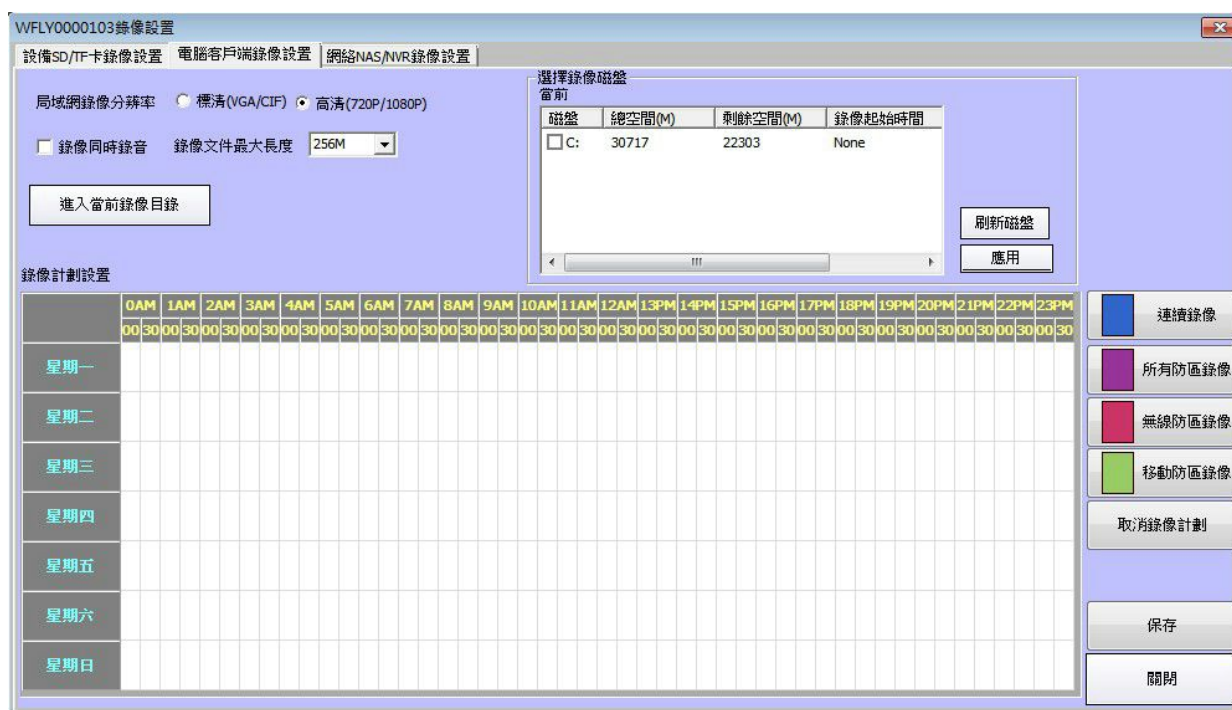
WFLY0000103錄像設置

設備SD/TF卡錄像設置 | 電腦客戶端錄像設置 | 網絡NAS/NVR錄像設置

局域網錄像分辨率 ○ 標清(VGA/CIF) ● 高清(720P/1080P)

☐ 錄像同時錄音 錄像文件最大長度 256M

進入當前錄像目錄

選擇錄像磁盤
當前

| 磁盤 | 總空間(M) | 剩餘空間(M) | 錄像起始時間 |
|---|---|---|---|
| ☐ C: | 30717 | 22303 | None |

刷新磁盤

應用

錄像計劃設置

| | 0AM | 1AM | 2AM | 3AM | 4AM | 5AM | 6AM | 7AM | 8AM | 9AM | 10AM | 11AM | 12AM | 13PM | 14PM | 15PM | 16PM | 17PM | 18PM | 19PM | 20PM | 21PM | 22PM | 23PM |
|---|---|---|---|---|---|---|---|---|---|---|---|---|---|---|---|---|---|---|---|---|---|---|---|---|
| | 00 30 | 00 30 | 00 30 | 00 30 | 00 30 | 00 30 | 00 30 | 00 30 | 00 30 | 00 30 | 00 30 | 00 30 | 00 30 | 00 30 | 00 30 | 00 30 | 00 30 | 00 30 | 00 30 | 00 30 | 00 30 | 00 30 | 00 30 | 00 30 |
| 星期一 | | | | | | | | | | | | | | | | | | | | | | | | |
| 星期二 | | | | | | | | | | | | | | | | | | | | | | | | |
| 星期三 | | | | | | | | | | | | | | | | | | | | | | | | |
| 星期四 | | | | | | | | | | | | | | | | | | | | | | | | |
| 星期五 | | | | | | | | | | | | | | | | | | | | | | | | |
| 星期六 | | | | | | | | | | | | | | | | | | | | | | | | |
| 星期日 | | | | | | | | | | | | | | | | | | | | | | | | |

連續錄像

所有防區錄像

無線防區錄像

移動防區錄像

取消錄像計劃

保存

關閉